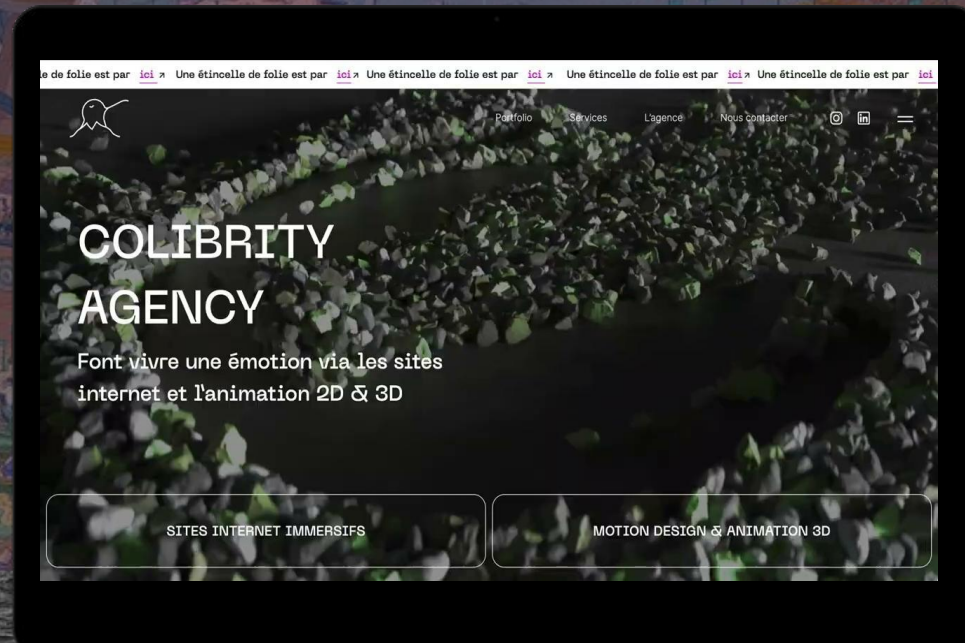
e de folie est par ici ↗ Une étincelle de folie est par ici ↗ Une étincelle de folie est par ici ↗ Une étincelle de folie est par ici ↗ Une étincelle de folie est par ici

Portfolio Services L'agence Nous contacter

COLIBRITY AGENCY

Font vivre une émotion via les sites internet et l'animation 2D & 3D

SITES INTERNET IMMERSIFS

MOTION DESIGN & ANIMATION 3D